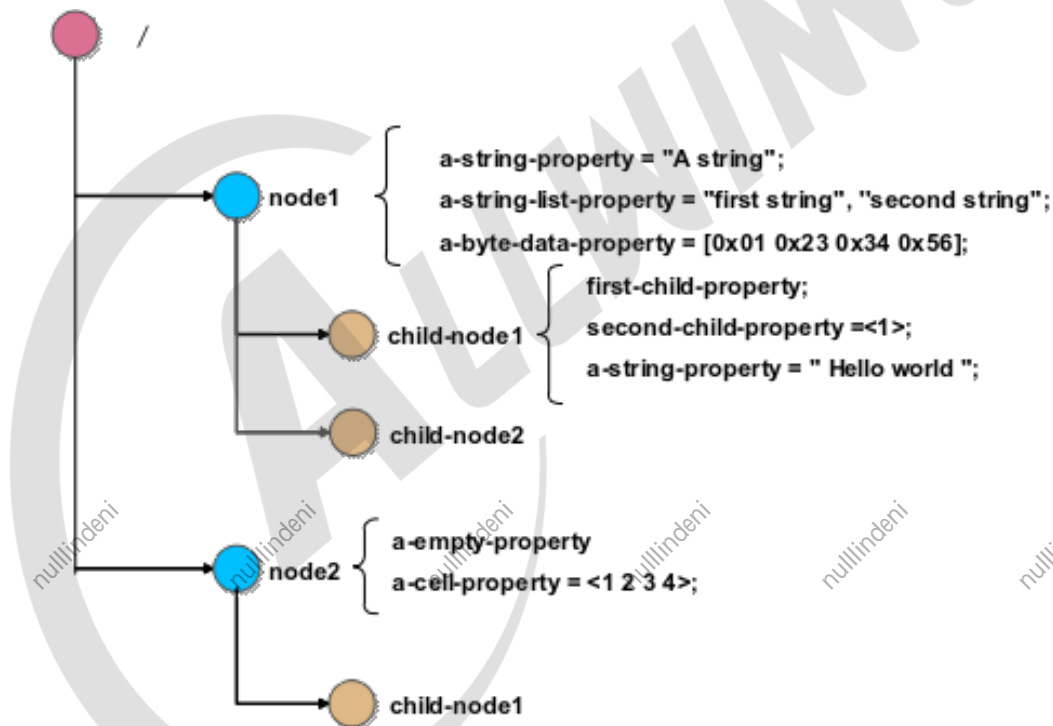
/

node1

a-string-property = "A string";

a-string-list-property = "first string", "second string";

a-byte-data-property = [0x01 0x23 0x34 0x56];

child-node1

first-child-property;

second-child-property =<1>;

a-string-property = " Hello world ";

child-node2

node2

a-empty-property

a-cell-property = <1 2 3 4>;

child-node1

ALLWIN

nullindeni nullindeni nullindeni nullindeni nullindeni nullindeni nulli